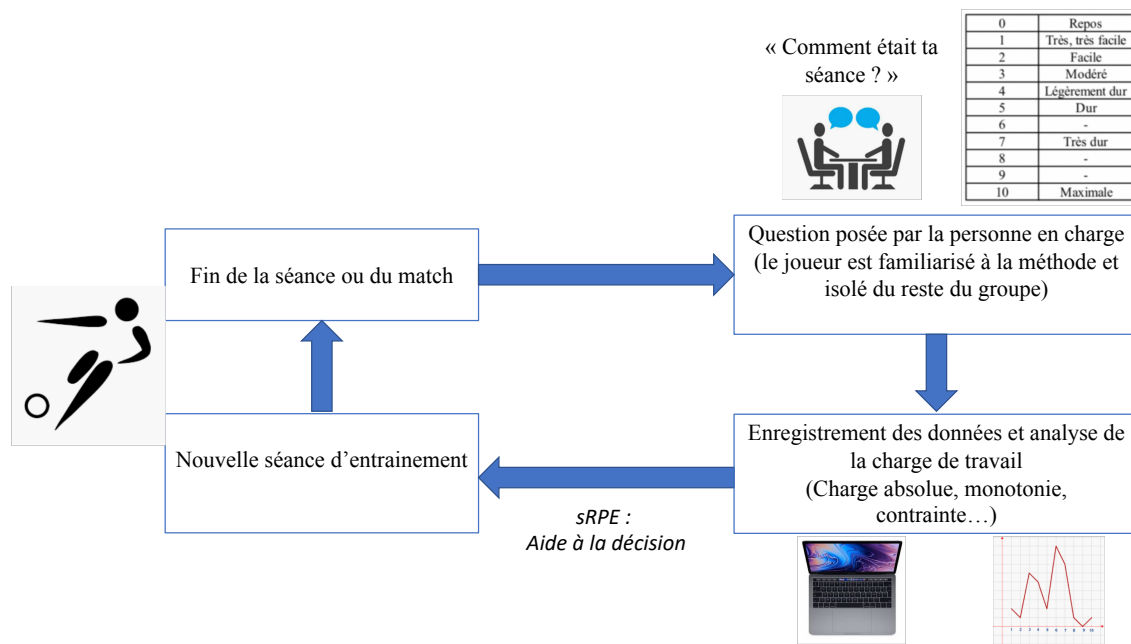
« Comment était ta séance ? »

| 0 | Repos |
|---|---|
| 1 | Très, très facile |
| 2 | Facile |
| 3 | Modéré |
| 4 | Légèrement dur |
| 5 | Dur |
| 6 | - |
| 7 | Très dur |
| 8 | - |
| 9 | - |
| 10 | Maximale |

Fin de la séance ou du match

Question posée par la personne en charge (le joueur est familiarisé à la méthode et isolé du reste du groupe)

Enregistrement des données et analyse de la charge de travail (Charge absolue, monotonie, contrainte…)

Nouvelle séance d'entrainement

sRPE : Aide à la décision